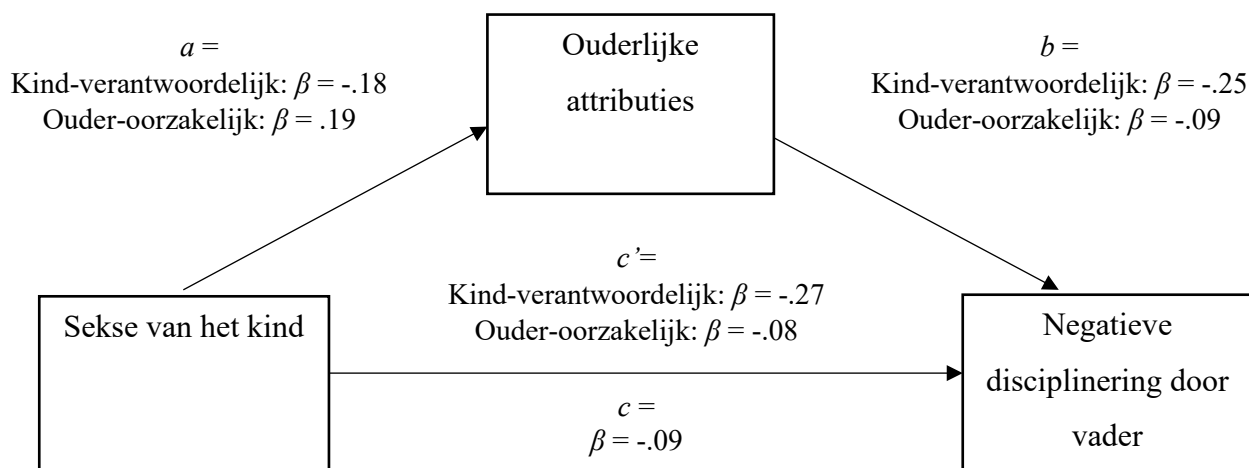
$a$ =
Kind-verantwoordelijk: $\beta$ = -.18
Ouder-oorzakelijk: $\beta$ = .19

Ouderlijke attributies

$b$ =
Kind-verantwoordelijk: $\beta$ = -.25
Ouder-oorzakelijk: $\beta$ = -.09

$c'$=
Kind-verantwoordelijk: $\beta$ = -.27
Ouder-oorzakelijk: $\beta$ = -.08

Sekse van het kind

Negatieve disciplinering door vader

$c$ =
$\beta$ = -.09